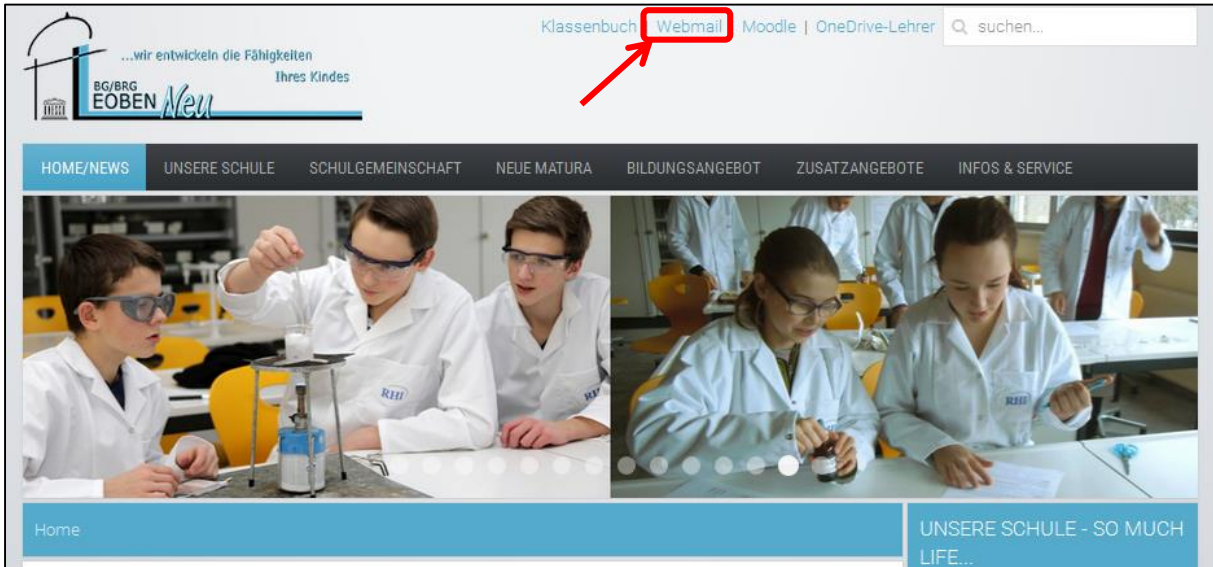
...wir entwickeln die Fähigkeiten Ihres Kindes

BG/BRG LEOBEN Neu

Klassenbuch | Webmail | Moodle | OneDrive-Lehrer

suchen...

HOME/NEWS UNSERE SCHULE SCHULGEMEINSCHAFT NEUE MATURA BILDUNGSANGEBOT ZUSATZANGEBOTE INFOS & SERVICE

RHI

RHI

RHI

Home

UNSERE SCHULE - SO MUCH LIFE...